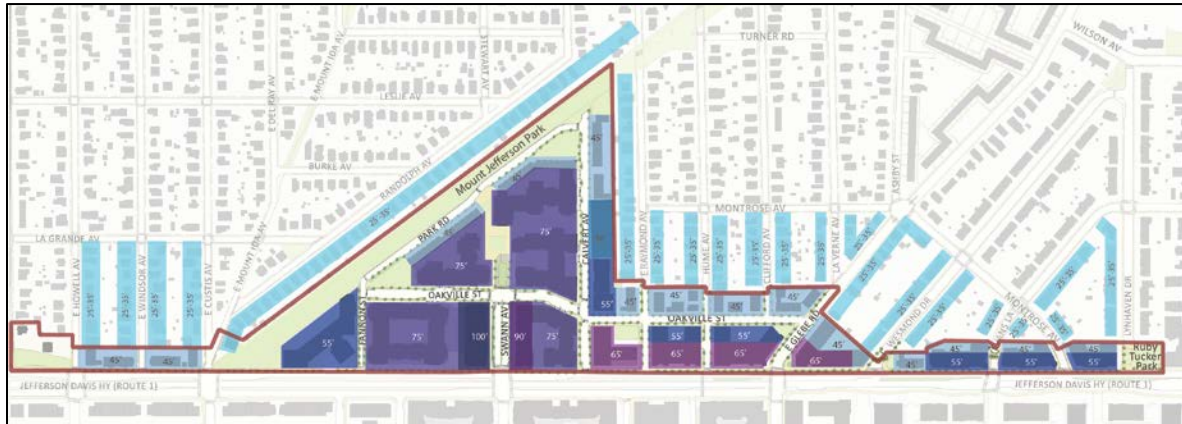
TURNER RD

WILSON AV

E MOUNT IDA AV

STEWART AV

LESLIE AV

E DEL RAY AV

BURKE AV

RANDOLPH AV

Mount Jefferson Park

25'-35'

45'

MONTROSE AV

ASHBY ST

LA GRANDE AV

PARK RD

75'

75'

45'

CALVERT AV

E HOWELL AV

25'-35'

25'-35'

E WINDSOR AV

25'-35'

25'-35'

E CUSTIS AV

E MOUNT IDA AV

E RAYMOND AV

HUME AV

CLIFFORD AV

LA VERNE AV

25'-35'

25'-35'

25'-35'

25'-35'

25'-35'

25'-35'

25'-35'

25'-35'

OAKVILLE ST

FANNON ST

55'

45'

45'

45'

45'

55'

75'

100'

SWANN AV

90'

75'

OAKVILLE ST

55'

55'

E GLEBE RD

WESMOND DR

MONTROSE AV

LYNHAVEN DR

45'

45'

65'

65'

65'

65'

45'

45'

55'

55'

55'

Ruby Tucker Park

JEFFERSON DAVIS HY (ROUTE 1)

JEFFERSON DAVIS HY (ROUTE 1)